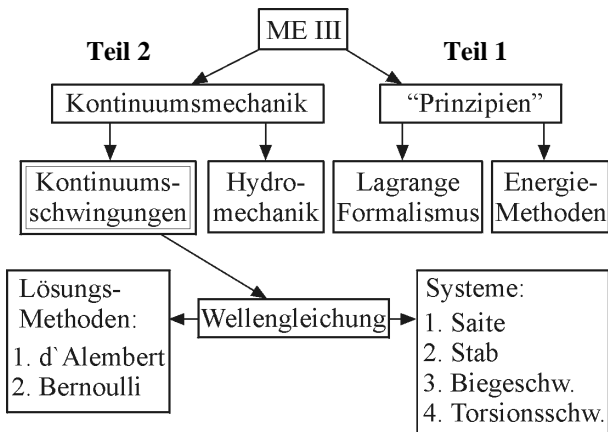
ME III

Teil 2

Teil 1

Kontinuumsmechanik

"Prinzipien"

Kontinuums-schwingungen

Hydro-mechanik

Lagrange Formalismus

Energie-Methoden

Lösungs-Methoden:
1. d`Alembert
2. Bernoulli

Wellengleichung

Systeme:
1. Saite
2. Stab
3. Biegeschw.
4. Torsionsschw.